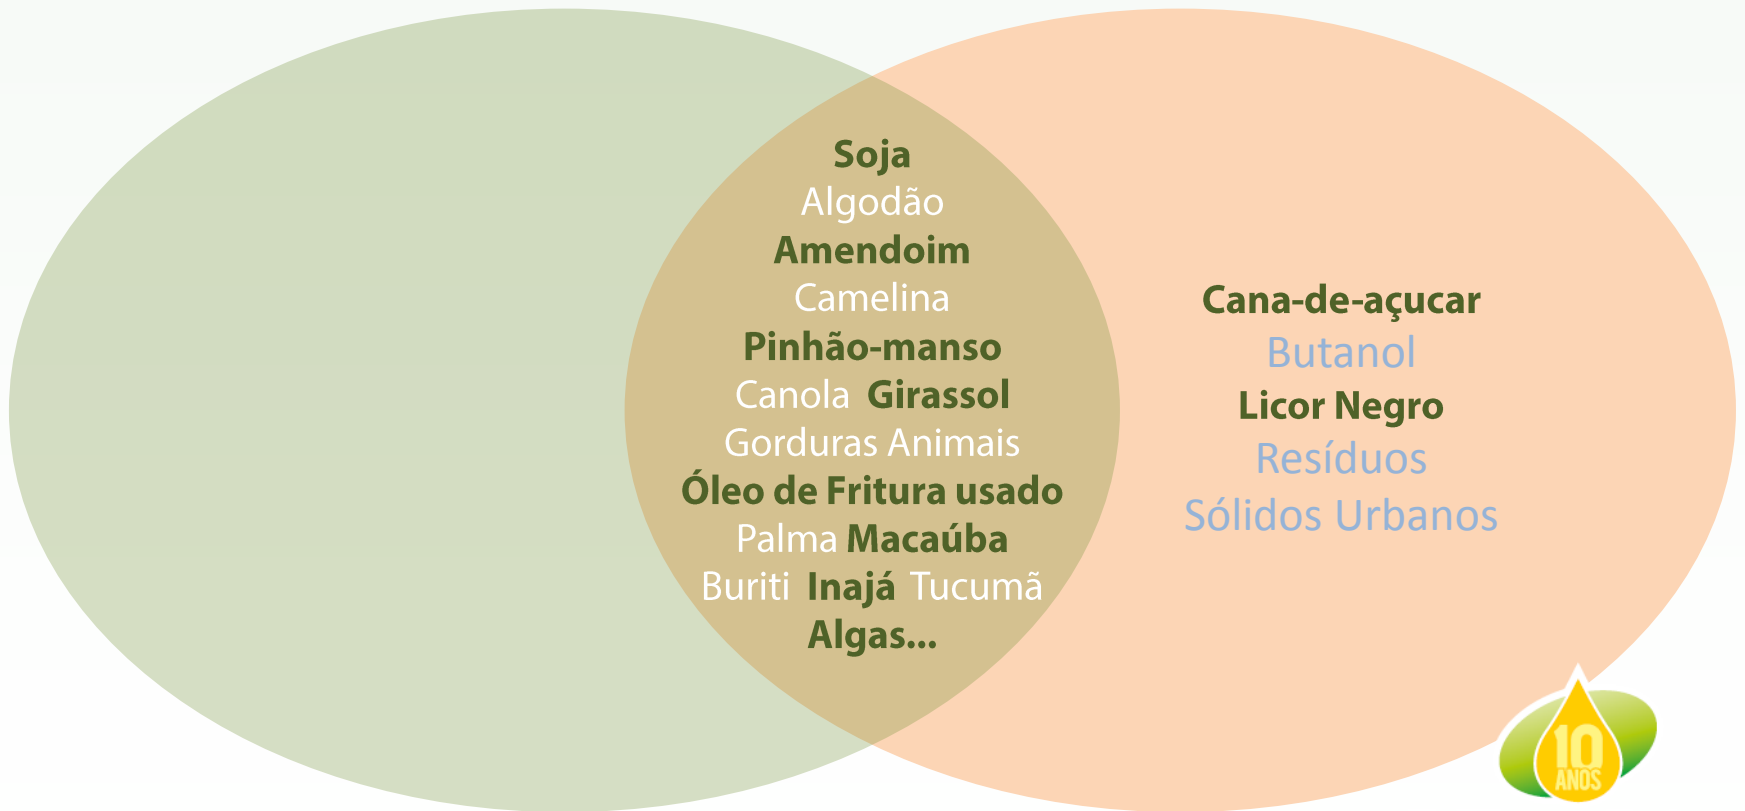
Soja
Algodão
Amendoim
Camelina
Pinhão-manso
Canola Girassol
Gorduras Animais
Óleo de Fritura usado
Palma Macaúba
Buriti Inajá Tucumã
Algas...

Cana-de-açucar
Butanol
Licor Negro
Resíduos
Sólidos Urbanos

10 ANOS